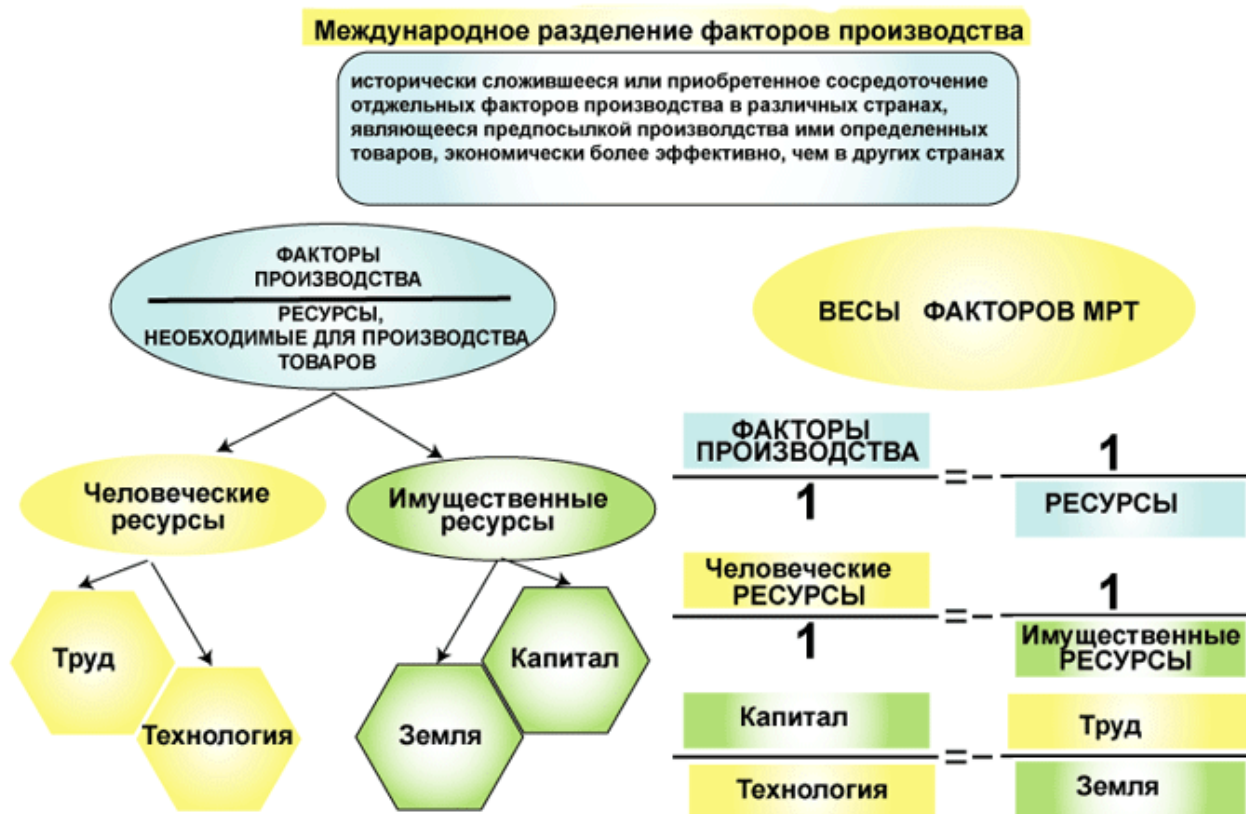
Международное разделение факторов производства

исторически сложившееся или приобретенное сосредоточение отдждельных факторов производства в различных странах, являющееся предпосылкой производлства ими определенных товаров, экономически более эффективно, чем в других странах

ФАКТОРЫ ПРОИЗВОДСТВА

РЕСУРСЫ, НЕОБХОДИМЫЕ ДЛЯ ПРОИЗВОДСТВА ТОВАРОВ

ВЕСЫ ФАКТОРОВ МРТ

Человеческие ресурсы

Имущественные ресурсы

Труд

Технология

Земля

Капитал

$\frac{\text{ФАКТОРЫ ПРОИЗВОДСТВА}}{1} = -\frac{1}{\text{РЕСУРСЫ}}$

$\frac{\text{Человеческие РЕСУРСЫ}}{1} = -\frac{1}{\text{Имущественные РЕСУРСЫ}}$

$\frac{\text{Капитал}}{\text{Технология}} = -\frac{\text{Труд}}{\text{Земля}}$